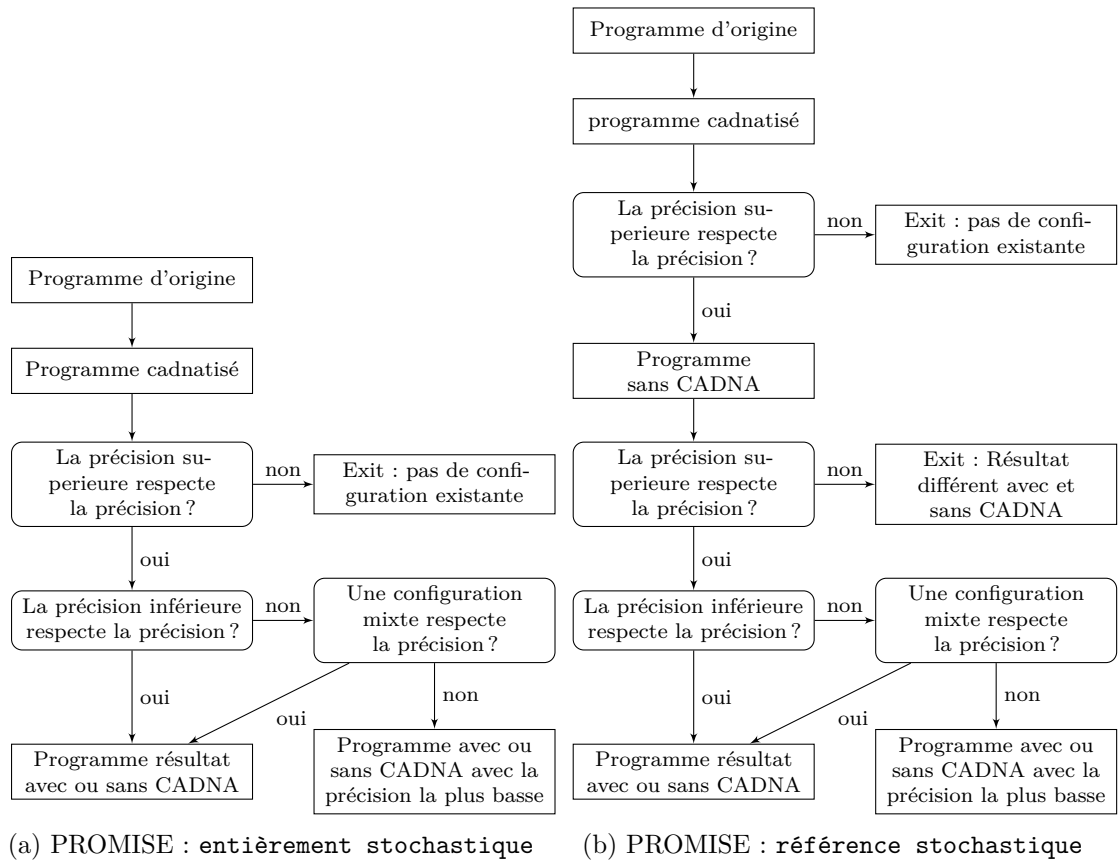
Programme d'origine

Programme cadnatisé

La précision superieure respecte la précision ?

non

Exit : pas de configuration existante

oui

La précision inférieure respecte la précision ?

non

Une configuration mixte respecte la précision ?

oui

oui

non

Programme résultat avec ou sans CADNA

Programme avec ou sans CADNA avec la précision la plus basse

(a) PROMISE : entièrement stochastique

Programme d'origine

programme cadnatisé

La précision superieure respecte la précision ?

non

Exit : pas de configuration existante

oui

Programme sans CADNA

La précision superieure respecte la précision ?

non

Exit : Résultat différent avec et sans CADNA

oui

La précision inférieure respecte la précision ?

non

Une configuration mixte respecte la précision ?

oui

oui

non

Programme résultat avec ou sans CADNA

Programme avec ou sans CADNA avec la précision la plus basse

(b) PROMISE : référence stochastique